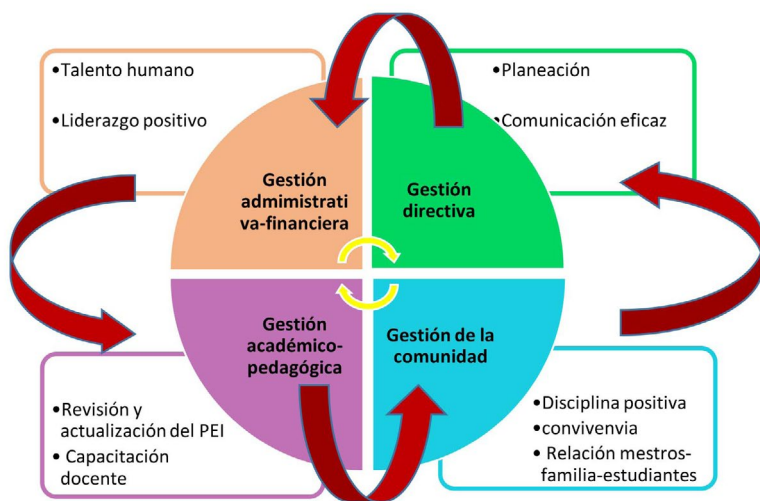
•Talento humano

•Liderazgo positivo

•Planeación

•Comunicación eficaz

Gestión admimistrativa-financiera

Gestión directiva

Gestión académico-pedagógica

Gestión de la comunidad

•Revisión y actualización del PEI

• Capacitación docente

•Disciplina positiva

•convivenvia

• Relación mestros-familia-estudiantes